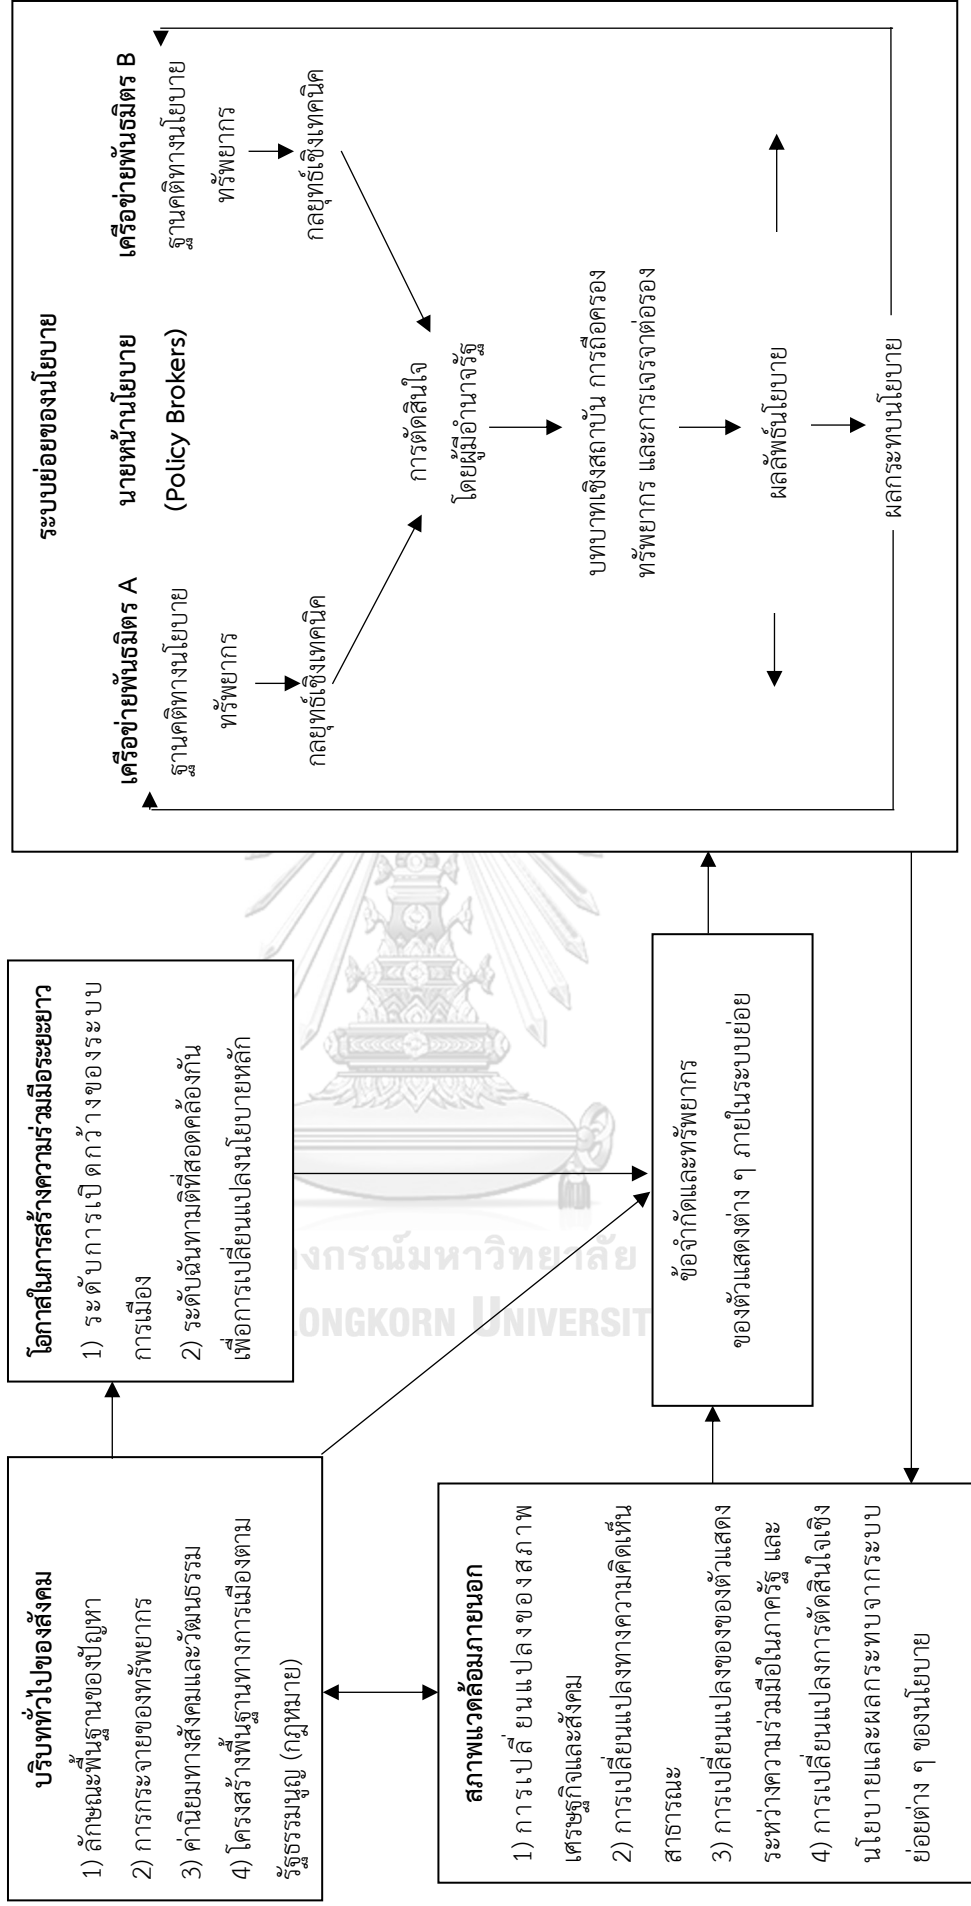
บริบททั่วไปของสังคม
1) ลักษณะพื้นฐานของปัญหา
2) การกระจายของทรัพยากร
3) ค่านิยมทางสังคมและวัฒนธรรม
4) โครงสร้างพื้นฐานทางการเมืองตามรัฐธรรมนูญ (กฎหมาย)

โอกาสในการสร้างความร่วมมือระยะยาว
1) ระดับการเปิดกว้างของระบบการเมือง
2) ระดับฉันทามติที่สอดคล้องกันเพื่อการเปลี่ยนแปลงนโยบายหลัก

สภาพแวดล้อมภายนอก
1) การเปลี่ยนแปลงของสภาพเศรษฐกิจและสังคม
2) การเปลี่ยนแปลงทางความคิดเห็นสาธารณะ
3) การเปลี่ยนแปลงของของตัวแสดงระหว่างความร่วมมือในภาครัฐ และ
4) การเปลี่ยนแปลงการตัดสินใจเชิงนโยบายและผลกระทบจากระบบย่อยต่าง ๆ ของนโยบาย

ข้อจำกัดและทรัพยากร
ของตัวแสดงต่าง ๆ ภายในระบบย่อย

ระบบย่อยของนโยบาย

เครือข่ายพันธมิตร A
ฐานคติทางนโยบาย
ทรัพยากร
กลยุทธ์เชิงเทคนิค

นายหน้านโยบาย
(Policy Brokers)

เครือข่ายพันธมิตร B
ฐานคติทางนโยบาย
ทรัพยากร
กลยุทธ์เชิงเทคนิค

การตัดสินใจ
โดยผู้มีอำนาจรัฐ

บทบาทเชิงสถาบัน การถือครองทรัพยากร และการเจรจาต่อรอง

ผลลัพธ์นโยบาย

ผลกระทบนโยบาย

จุฬาลงกรณ์มหาวิทยาลัย
CHULALONGKORN UNIVERSITY